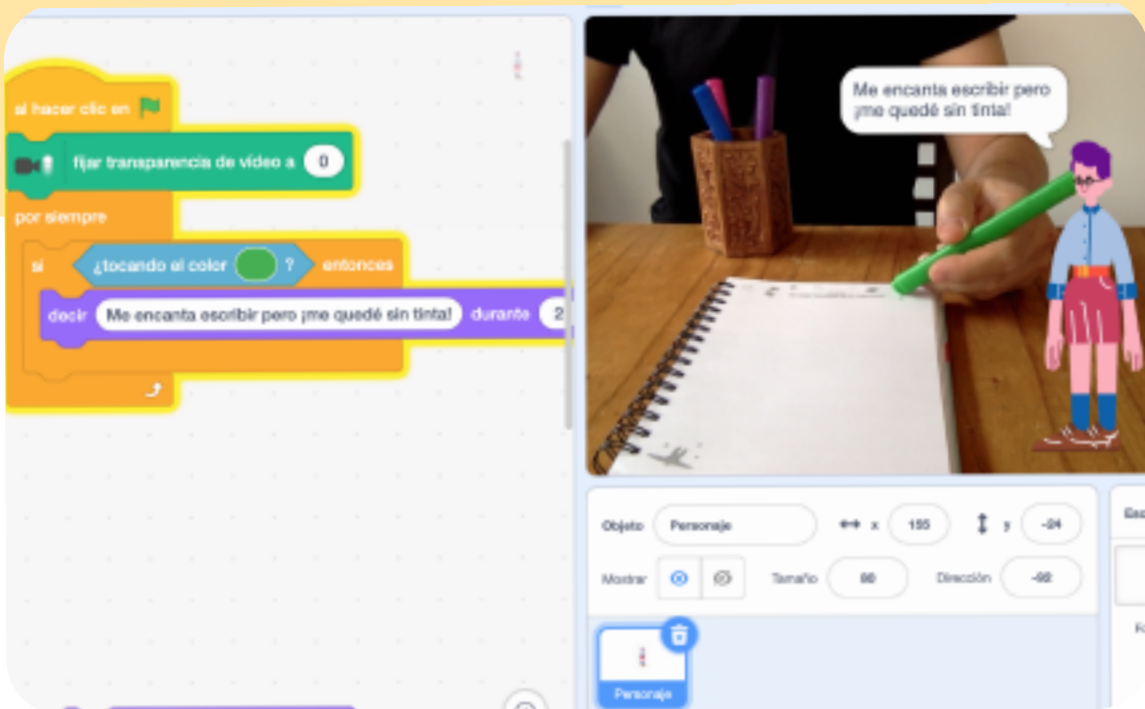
al hacer clic en

fijar transparencia de video a 0

por siempre

si ¿tocando el color ? entonces

decir Me encanta escribir pero ¡me quedé sin tinta! durante 2

Me encanta escribir pero ¡me quedé sin tinta!

Objeto Personaje x 155 y -24

Mostrar Tamaño 80 Dirección -90

Personaje

Esc

Fo